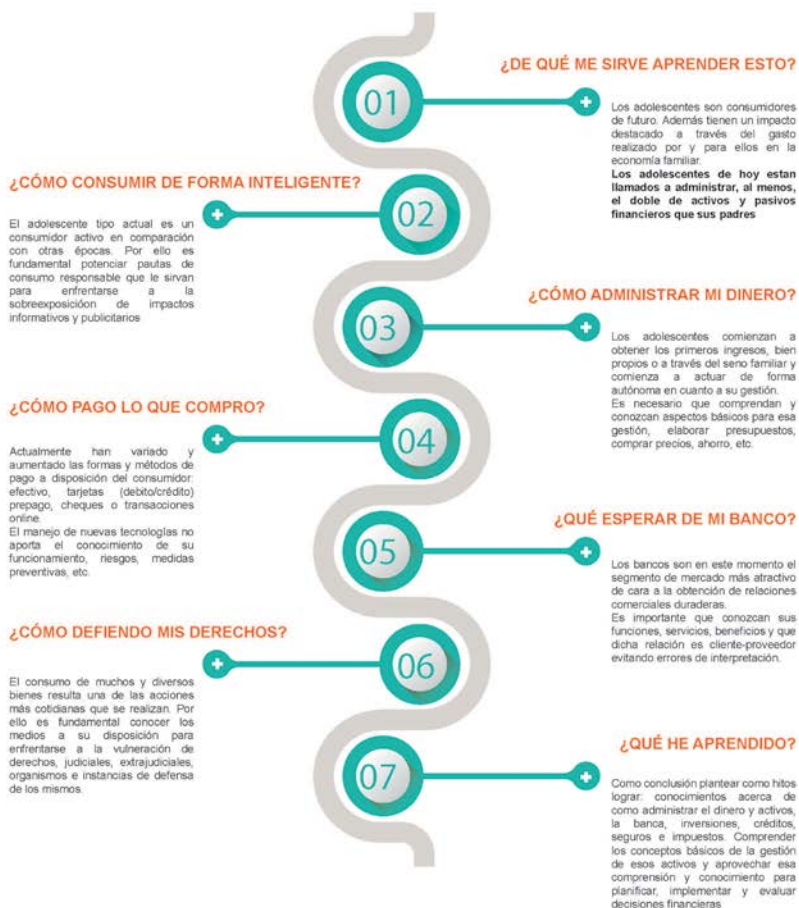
01

¿DE QUÉ ME SIRVE APRENDER ESTO?

Los adolescentes son consumidores de futuro. Además tienen un impacto destacado a través del gasto realizado por y para ellos en la economía familiar.
**Los adolescentes de hoy estan llamados a administrar, al menos, el doble de activos y pasivos financieros que sus padres**

02

¿CÓMO CONSUMIR DE FORMA INTELIGENTE?

El adolescente tipo actual es un consumidor activo en comparación con otras épocas. Por ello es fundamental potenciar pautas de consumo responsable que le sirvan para enfrentarse a la sobreexposicióon de impactos informativos y publicitarios

03

¿CÓMO ADMINISTRAR MI DINERO?

Los adolescentes comienzan a obtener los primeros ingresos, bien propios o a través del seno familiar y comienza a actuar de forma autónoma en cuanto a su gestión.
Es necesario que comprendan y conozcan aspectos básicos para esa gestión, elaborar presupuestos, comprar precios, ahorro, etc.

04

¿CÓMO PAGO LO QUE COMPRO?

Actualmente han variado y aumentado las formas y métodos de pago a disposición del consumidor: efectivo, tarjetas (debito/crédito) prepago, cheques o transacciones online.
El manejo de nuevas tecnologías no aporta el conocimiento de su funcionamiento, riesgos, medidas preventivas, etc.

05

¿QUÉ ESPERAR DE MI BANCO?

Los bancos son en este momento el segmento de mercado más atractivo de cara a la obtención de relaciones comerciales duraderas.
Es importante que conozcan sus funciones, servicios, beneficios y que dicha relación es cliente-proveedor evitando errores de interpretación.

06

¿CÓMO DEFIENDO MIS DERECHOS?

El consumo de muchos y diversos bienes resulta una de las acciones más cotidianas que se realizan. Por ello es fundamental conocer los medios a su disposición para enfrentarse a la vulneración de derechos, judiciales, extrajudiciales, organismos e instancias de defensa de los mismos.

07

¿QUÉ HE APRENDIDO?

Como conclusión plantear como hitos lograr: conocimientos acerca de como administrar el dinero y activos, la banca, inversiones, créditos, seguros e impuestos. Comprender los conceptos básicos de la gestión de esos activos y aprovechar esa comprensión y conocimiento para planificar, implementar y evaluar decisiones financieras